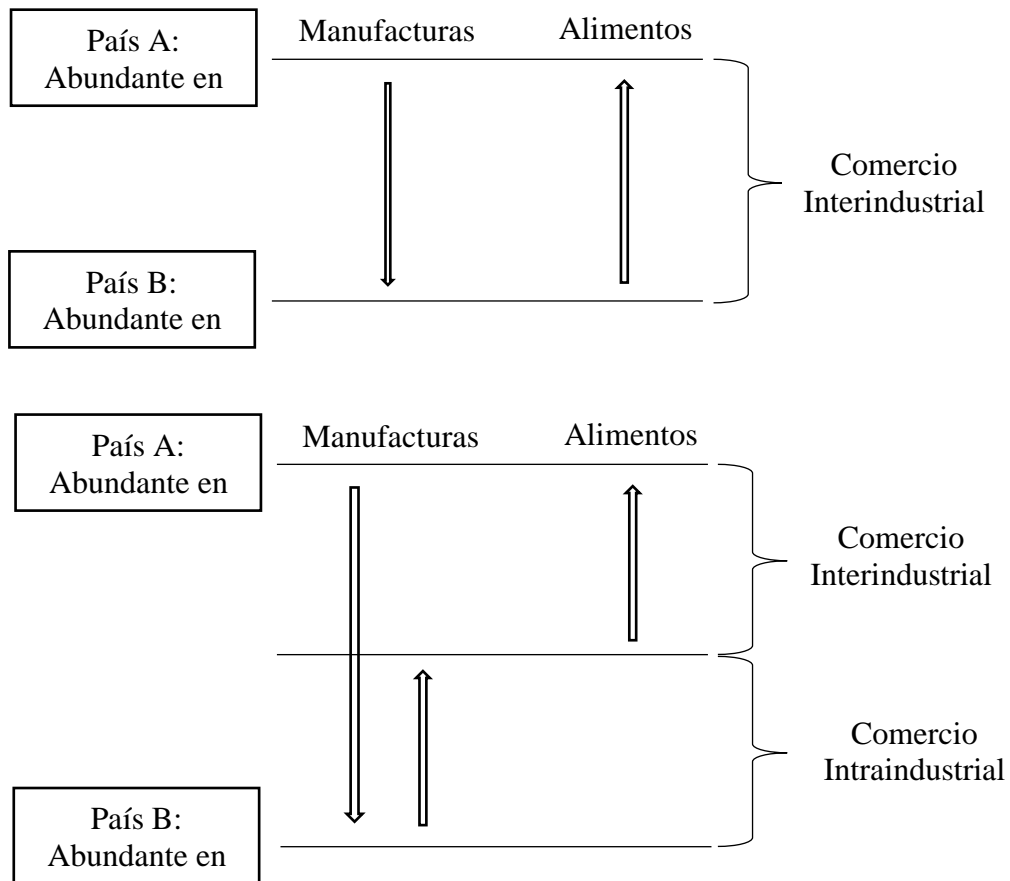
País A:
Abundante en

Manufacturas

Alimentos

Comercio
Interindustrial

País B:
Abundante en

País A:
Abundante en

Manufacturas

Alimentos

Comercio
Interindustrial

Comercio
Intraindustrial

País B:
Abundante en